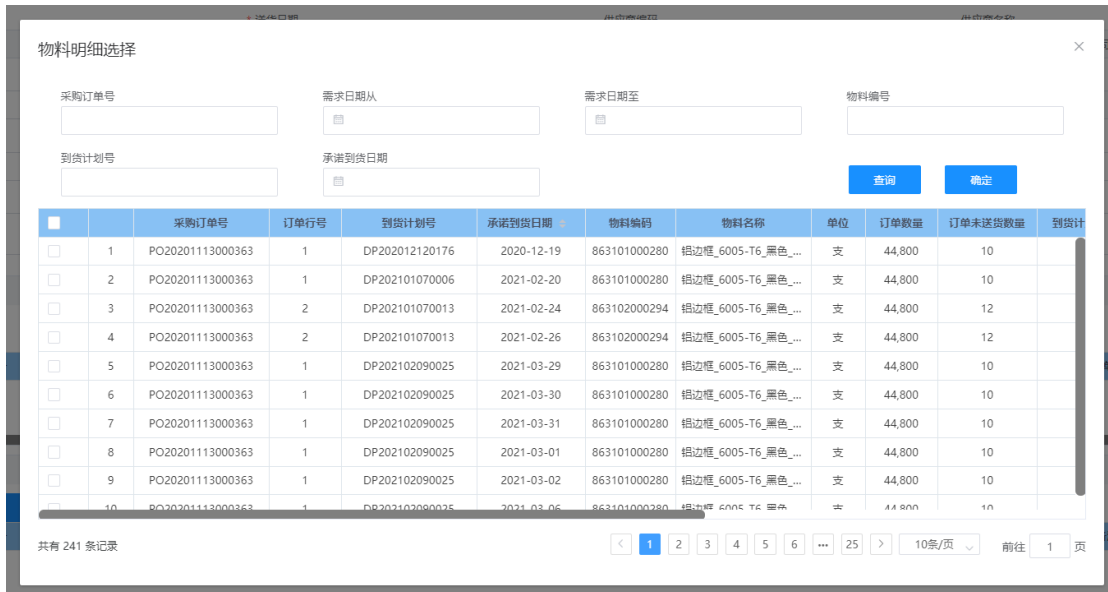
物料明细选择

×

采购订单号

需求日期从

需求日期至

物料编号

到货计划号

承诺到货日期

查询

确定

| | | 采购订单号 | 订单行号 | 到货计划号 | 承诺到货日期 | 物料编码 | 物料名称 | 单位 | 订单数量 | 订单未送货数量 | 到货计 |
|---|---|---|---|---|---|---|---|---|---|---|---|
| | 1 | PO20201113000363 | 1 | DP202012120176 | 2020-12-19 | 863101000280 | 铝边框_6005-T6_黑色_... | 支 | 44,800 | 10 | |
| | 2 | PO20201113000363 | 1 | DP202101070006 | 2021-02-20 | 863101000280 | 铝边框_6005-T6_黑色_... | 支 | 44,800 | 10 | |
| | 3 | PO20201113000363 | 2 | DP202101070013 | 2021-02-24 | 863102000294 | 铝边框_6005-T6_黑色_... | 支 | 44,800 | 12 | |
| | 4 | PO20201113000363 | 2 | DP202101070013 | 2021-02-26 | 863102000294 | 铝边框_6005-T6_黑色_... | 支 | 44,800 | 12 | |
| | 5 | PO20201113000363 | 1 | DP202102090025 | 2021-03-29 | 863101000280 | 铝边框_6005-T6_黑色_... | 支 | 44,800 | 10 | |
| | 6 | PO20201113000363 | 1 | DP202102090025 | 2021-03-30 | 863101000280 | 铝边框_6005-T6_黑色_... | 支 | 44,800 | 10 | |
| | 7 | PO20201113000363 | 1 | DP202102090025 | 2021-03-31 | 863101000280 | 铝边框_6005-T6_黑色_... | 支 | 44,800 | 10 | |
| | 8 | PO20201113000363 | 1 | DP202102090025 | 2021-03-01 | 863101000280 | 铝边框_6005-T6_黑色_... | 支 | 44,800 | 10 | |
| | 9 | PO20201113000363 | 1 | DP202102090025 | 2021-03-02 | 863101000280 | 铝边框_6005-T6_黑色_... | 支 | 44,800 | 10 | |
| | 10 | PO20201113000363 | 1 | DP202102090025 | 2021-03-06 | 863101000280 | 铝边框_6005-T6_黑色 | 支 | 44,800 | 10 | |

共有 241 条记录

< 1 2 3 4 5 6 ··· 25 > 10条/页 前往 1 页